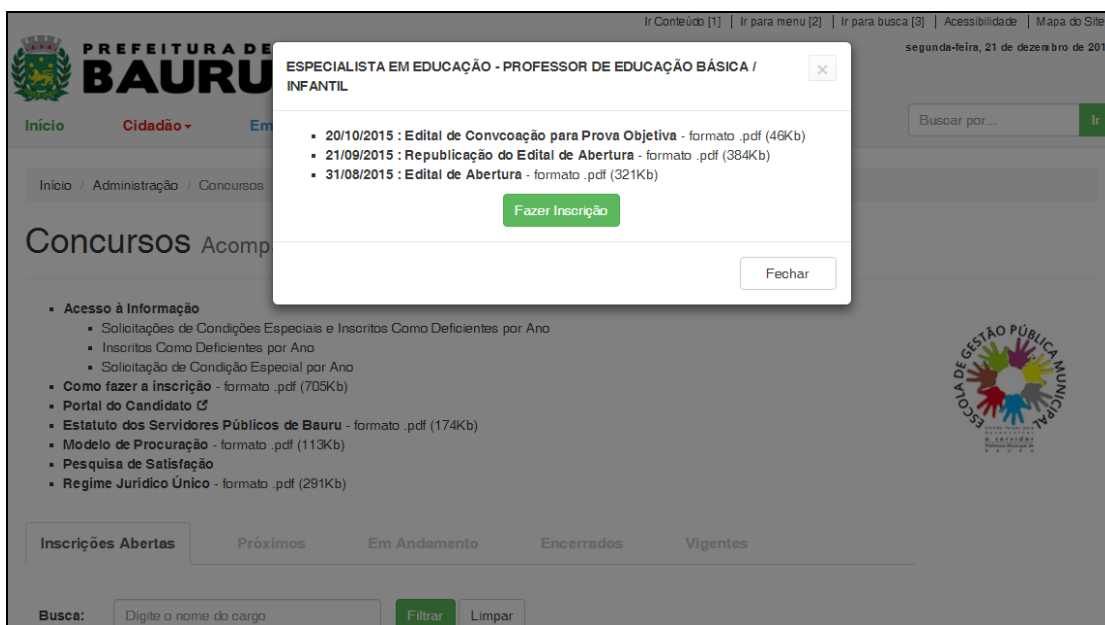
Ir Conteúdo [1] | Ir para menu [2] | Ir para busca [3] | Acessibilidade | Mapa do Site

PREFEITURA DE
BAURU

segunda-feira, 21 de dezembro de 201

Início Cidadão Em

Buscar por... Ir

Início / Administração / Concursos

Concursos Acomp

ESPECIALISTA EM EDUCAÇÃO - PROFESSOR DE EDUCAÇÃO BÁSICA / INFANTIL

×

- 20/10/2015 : Edital de Convcoação para Prova Objetiva - formato .pdf (46Kb)
- 21/09/2015 : Republicação do Edital de Abertura - formato .pdf (384Kb)
- 31/08/2015 : Edital de Abertura - formato .pdf (321Kb)

Fazer Inscrição

Fechar

- Acesso à Informação
  - Solicitações de Condições Especiais e Inscritos Como Deficientes por Ano
  - Inscritos Como Deficientes por Ano
  - Solicitação de Condição Especial por Ano
- Como fazer a inscrição - formato .pdf (705Kb)
- Portal do Candidato
- Estatuto dos Servidores Públicos de Bauru - formato .pdf (174Kb)
- Modelo de Procuração - formato .pdf (113Kb)
- Pesquisa de Satisfação
- Regime Jurídico Único - formato .pdf (291Kb)

ESCOLA DE GESTÃO PÚBLICA MUNICIPAL

Inscrições Abertas | Próximos | Em Andamento | Encerrados | Vigentes

Busca: Digite o nome do cargo Filtrar Limpar